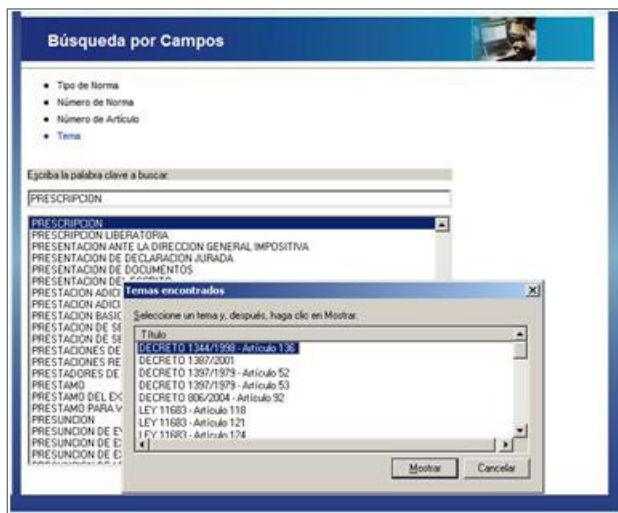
Búsqueda por Campos

- Tipo de Norma
- Número de Norma
- Número de Artículo
- Tema

Escriba la palabra clave a buscar:

PRESCRIPCION

PRESCRIPCION
PRESCRIPCION LIBERATORIA
PRESENTACION ANTE LA DIRECCION GENERAL IMPOSITIVA
PRESENTACION DE DECLARACION JURADA
PRESENTACION DE DOCUMENTOS
PRESENTACION DE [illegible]
PRESTACION ADIC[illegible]
PRESTACION ADIC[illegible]
PRESTACION BASIC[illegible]
PRESTACION DE S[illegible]
PRESTACION DE S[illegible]
PRESTACIONES DE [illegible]
PRESTACIONES RE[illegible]
PRESTADORES DE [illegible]
PRESTAMO
PRESTAMO DEL EX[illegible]
PRESTAMO PARA V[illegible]
PRESUNCION
PRESUNCION DE E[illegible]
PRESUNCION DE E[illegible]
PRESUNCION DE E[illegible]

Temas encontrados

Seleccione un tema y, después, haga clic en Mostrar.

Título
DECRETO 1344/1998 - Artículo 136
DECRETO 1387/2001
DECRETO 1397/1979 - Artículo 52
DECRETO 1397/1979 - Artículo 53
DECRETO 806/2004 - Artículo 92
LEY 11683 - Artículo 118
LEY 11683 - Artículo 121
LEY 11683 - Artículo 124

Mostrar
Cancelar